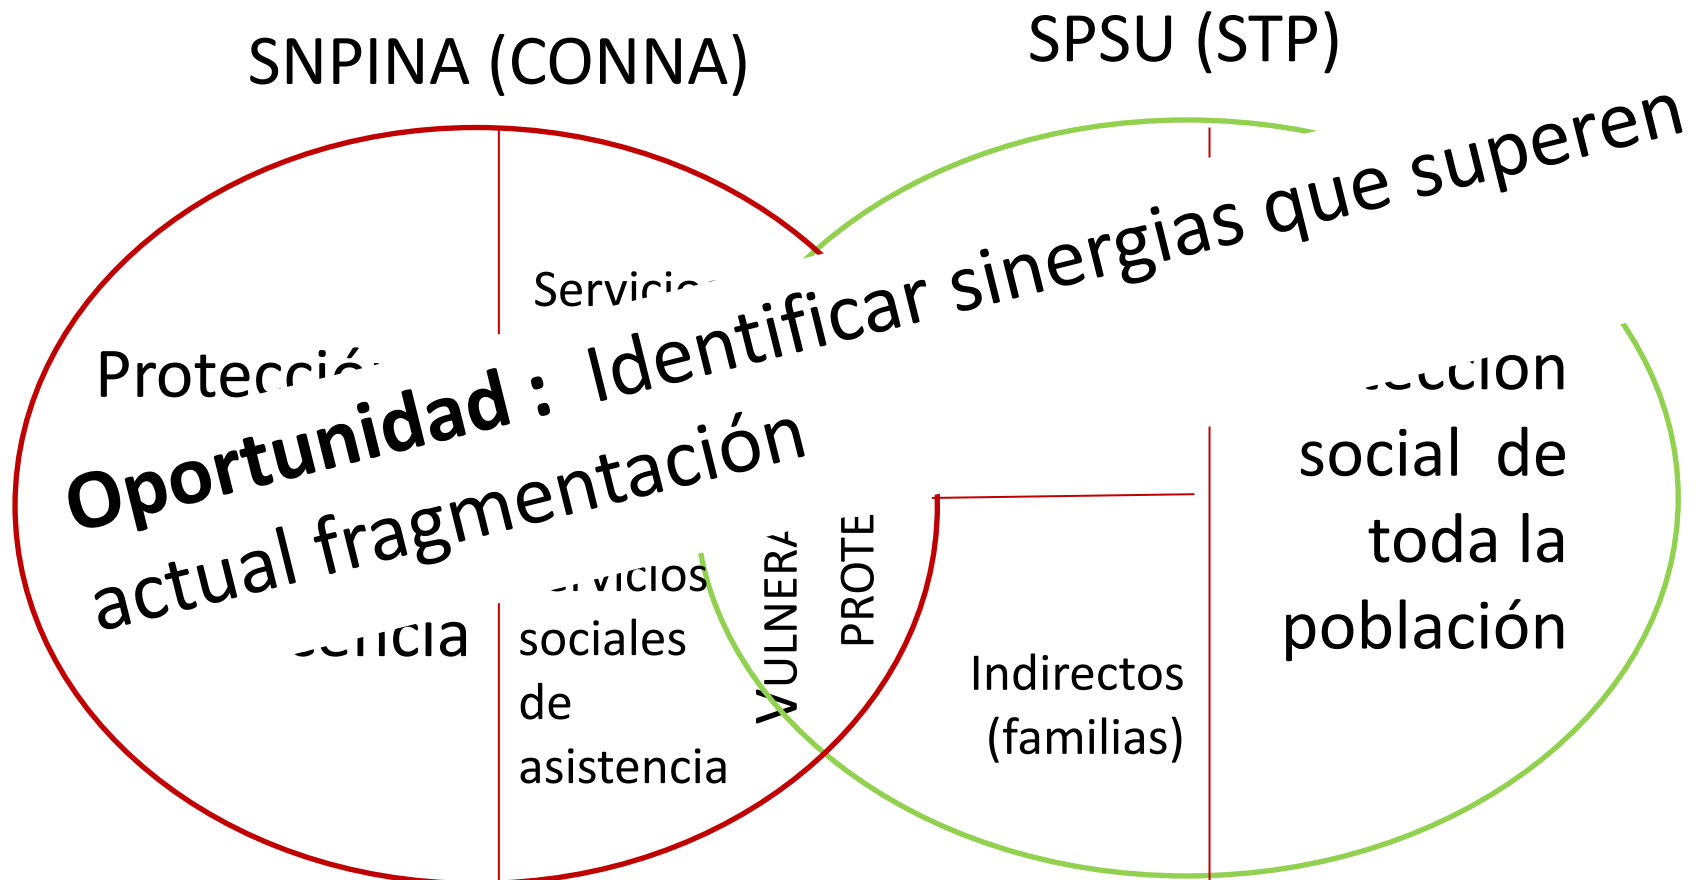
SNPINA (CONNA)

SPSU (STP)

Oportunidad : Identificar sinergias que superen actual fragmentación

Servici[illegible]

Protecci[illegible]

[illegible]encia

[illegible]rvicios sociales de asistencia

VULNERA

PROTE

Indirectos (familias)

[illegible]ección social de toda la población